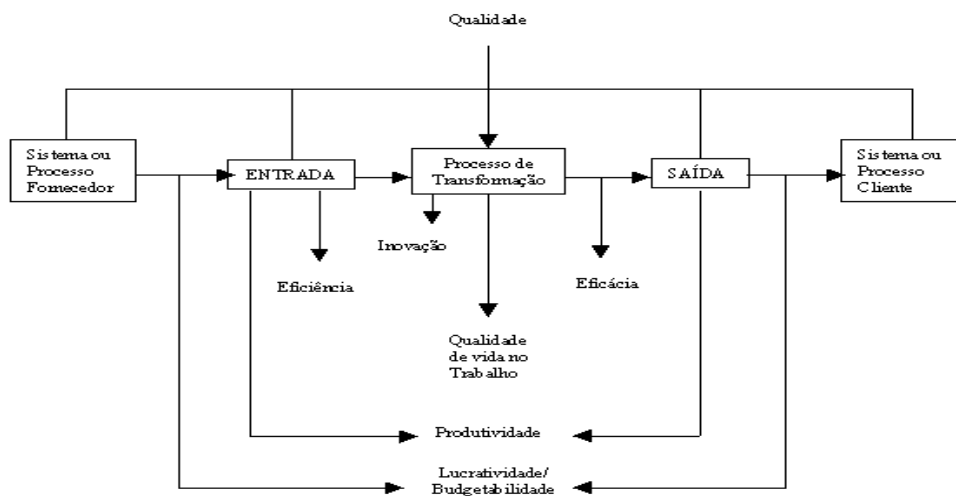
Qualidade

Sistema ou Processo Fornecedor

ENTRADA

Processo de Transformação

SAÍDA

Sistema ou Processo Cliente

Inovação

Eficiência

Eficácia

Qualidade de vida no Trabalho

Produtividade

Lucratividade/ Budgetabilidade